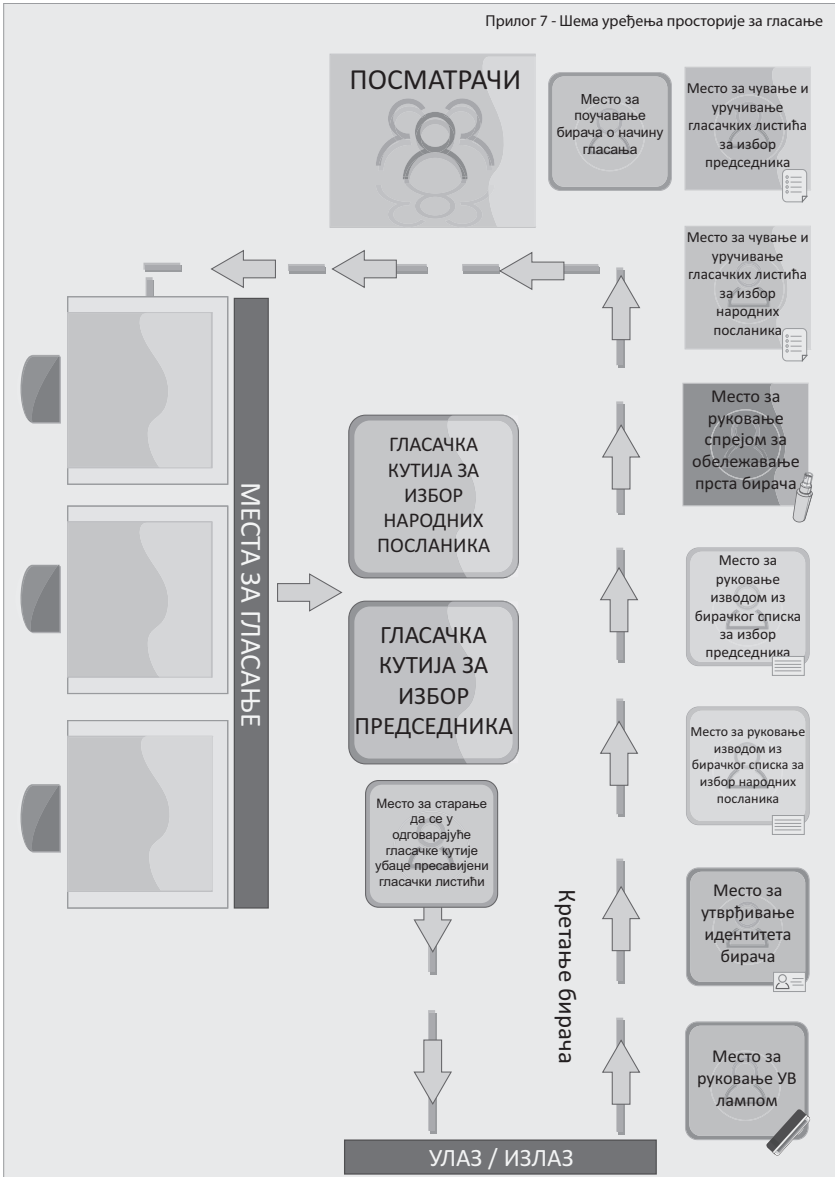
Прилог 7 - Шема уређења просторије за гласање

ПОСМАТРАЧИ

Место за поучавање бирача о начину гласања

Место за чување и уручивање гласачких листића за избор председника

Место за чување и уручивање гласачких листића за избор народних посланика

Место за руковање спрејом за обележавање прста бирача

Место за руковање изводом из бирачког списка за избор председника

Место за руковање изводом из бирачког списка за избор народних посланика

Место за утврђивање идентитета бирача

Место за руковање УВ лампом

МЕСТА ЗА ГЛАСАЊЕ

ГЛАСАЧКА КУТИЈА ЗА ИЗБОР НАРОДНИХ ПОСЛАНИКА

ГЛАСАЧКА КУТИЈА ЗА ИЗБОР ПРЕДСЕДНИКА

Место за старање да се у одговарајуће гласачке кутије убаце пресавијени гласачки листићи

Кретање бирача

УЛАЗ / ИЗЛАЗ